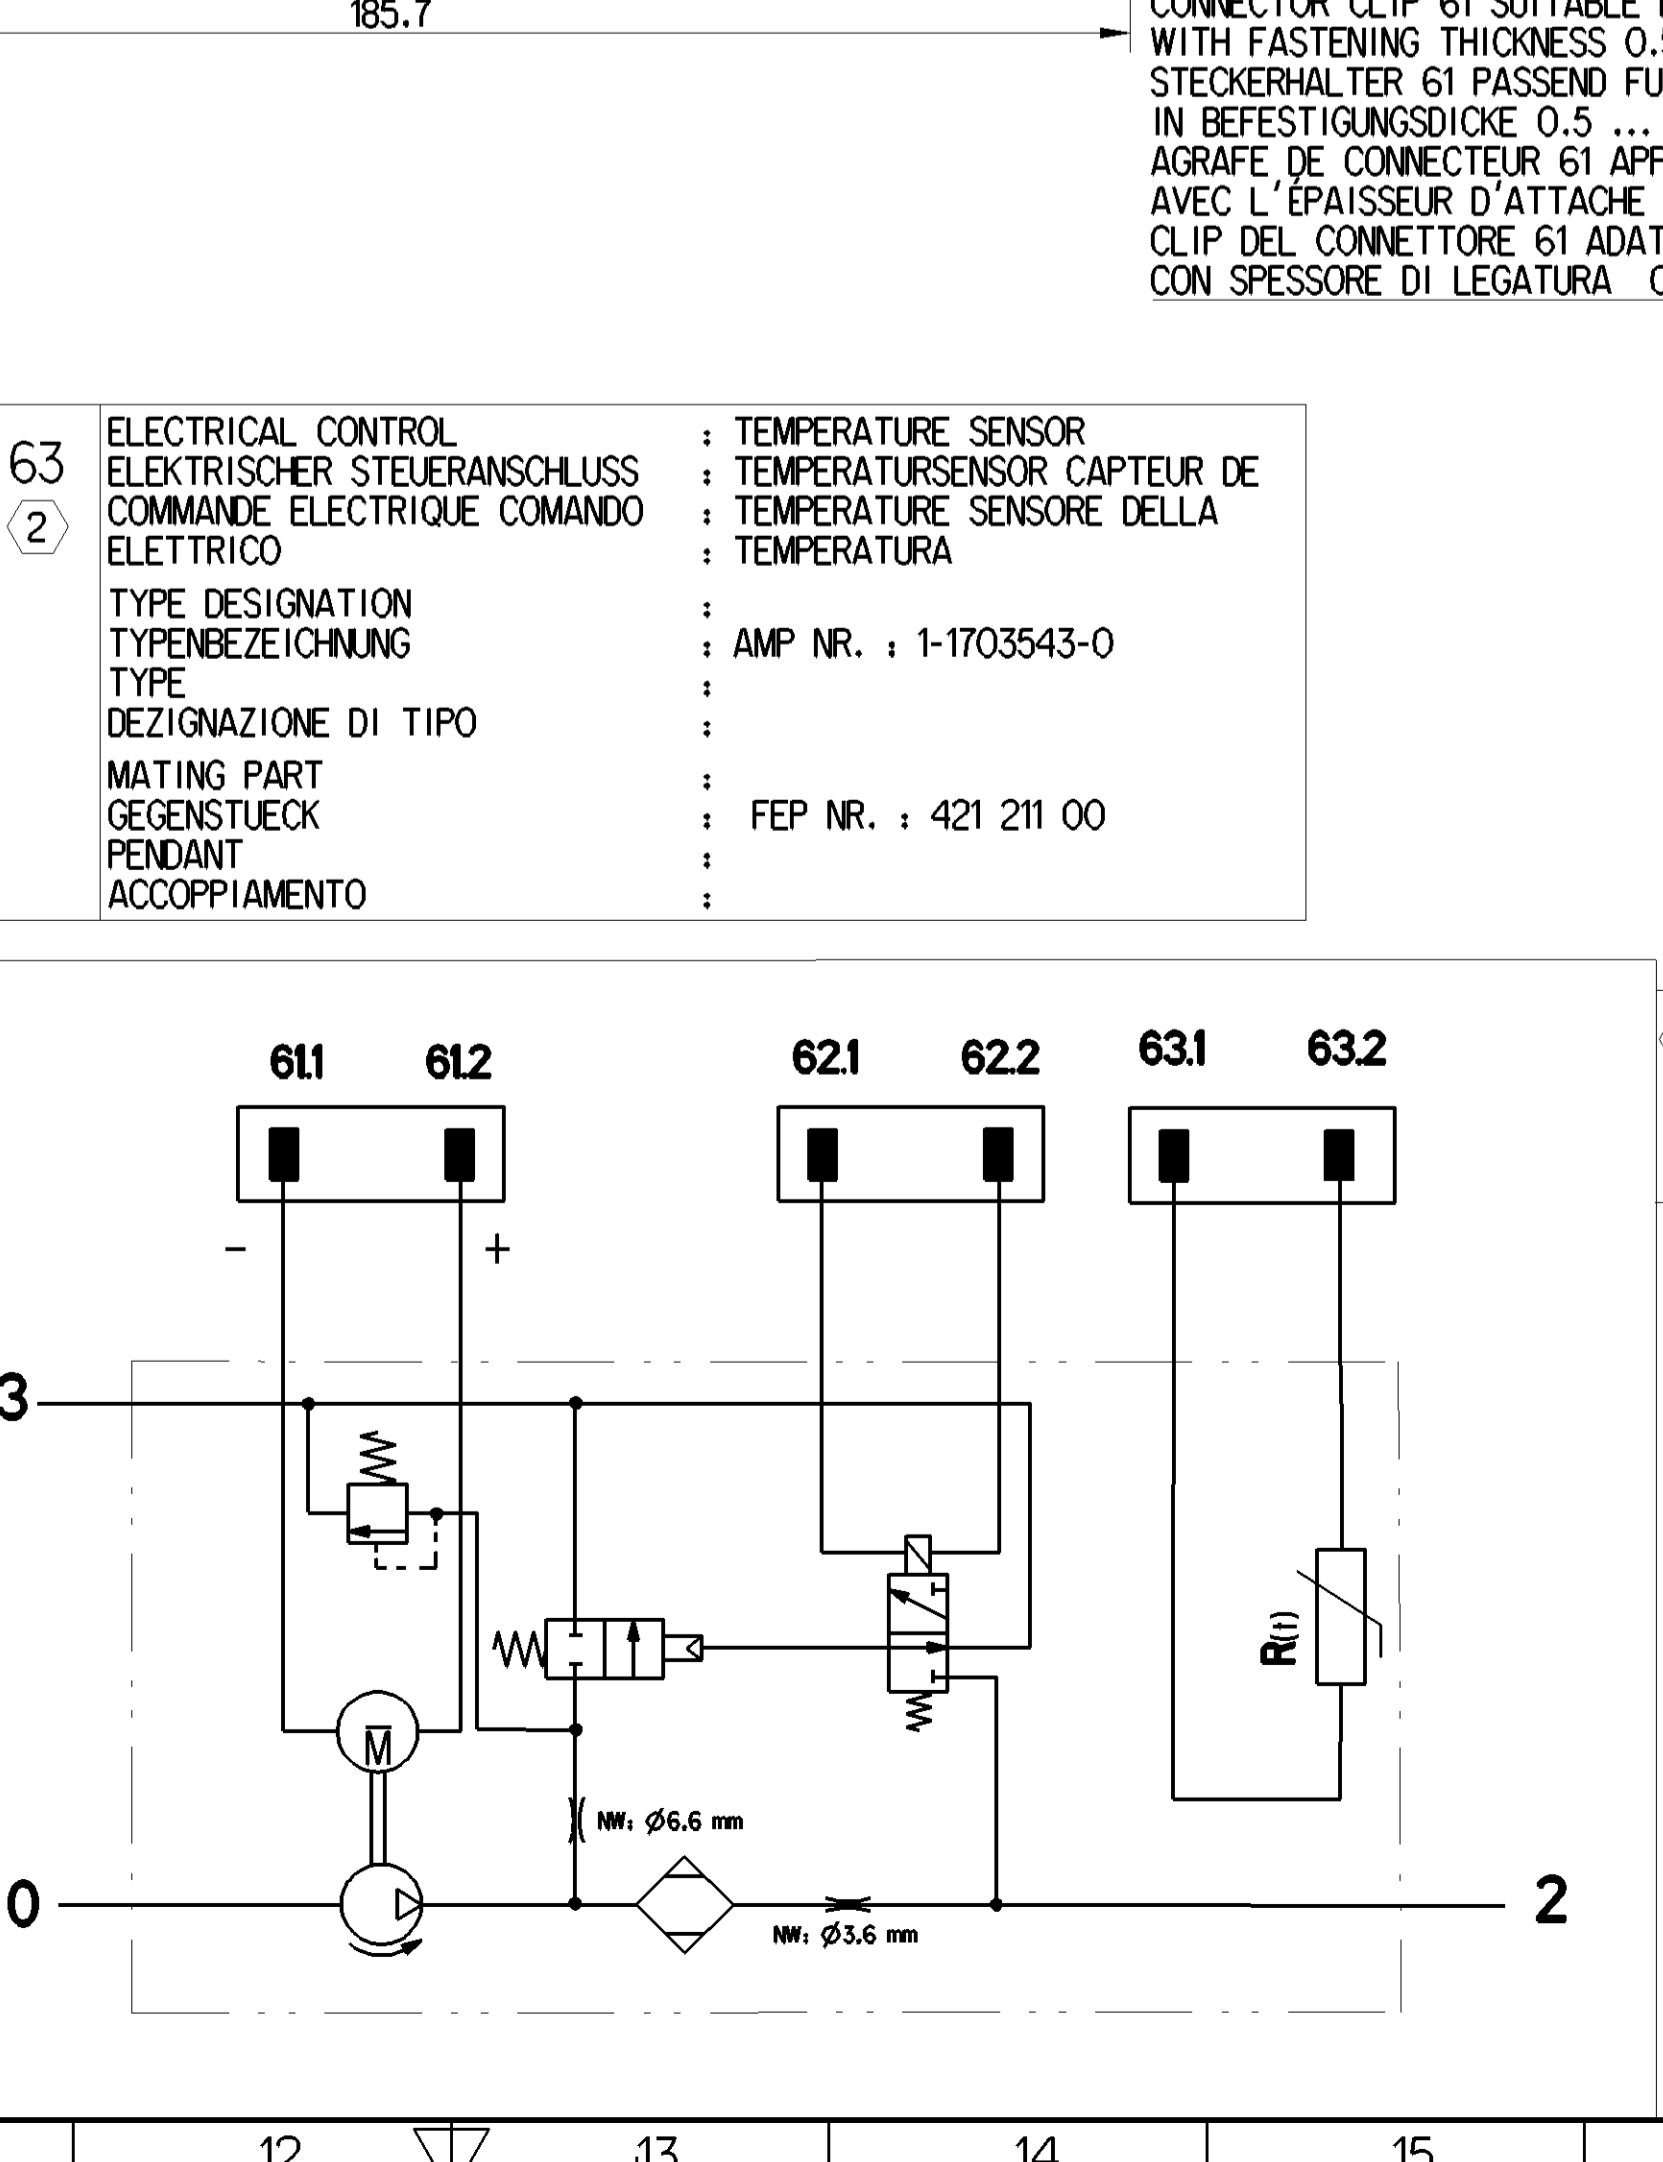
185.7

CONNECTOR CLIP 61 SUITABLE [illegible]
WITH FASTENING THICKNESS 0.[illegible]
STECKERHALTER 61 PASSEND FU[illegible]
IN BEFESTIGUNGSDICKE 0.5 ...
AGRAFE DE CONNECTEUR 61 APP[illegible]
AVEC L'ÉPAISSEUR D'ATTACHE
CLIP DEL CONNETTORE 61 ADAT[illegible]
CON SPESSORE DI LEGATURA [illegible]

| 63 ⟨2⟩ | ELECTRICAL CONTROL<br>ELEKTRISCHER STEUERANSCHLUSS<br>COMMANDE ELECTRIQUE COMANDO<br>ELETTRICO | : TEMPERATURE SENSOR<br>: TEMPERATURSENSOR CAPTEUR DE<br>: TEMPERATURE SENSORE DELLA<br>: TEMPERATURA |
|---|---|---|
| | TYPE DESIGNATION<br>TYPENBEZEICHNUNG<br>TYPE<br>DEZIGNAZIONE DI TIPO | :<br>: AMP NR. : 1-1703543-0<br>:<br>: |
| | MATING PART<br>GEGENSTUECK<br>PENDANT<br>ACCOPPIAMENTO | :<br>: FEP NR. : 421 211 00<br>:<br>: |

61.1 61.2 62.1 62.2 63.1 63.2

- +

3

M

$R_{(t)}$

NW: Ø6.6 mm

0

NW: Ø3.6 mm

2

12 13 14 15